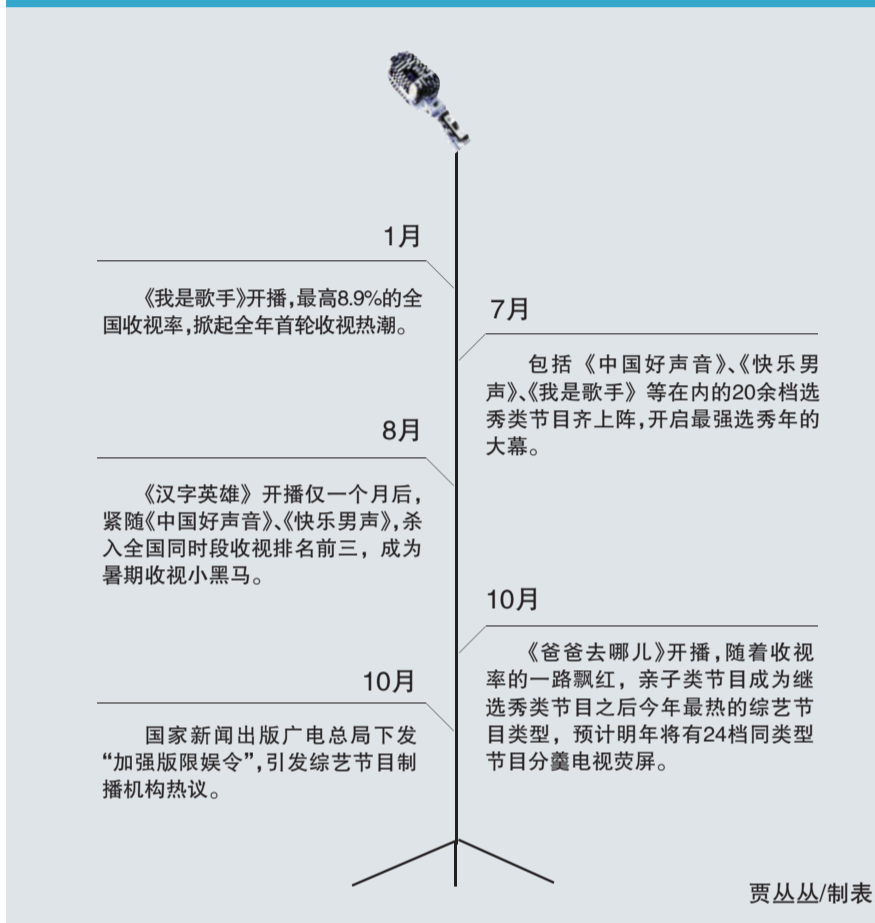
1月

《我是歌手》开播，最高8.9%的全国收视率，掀起全年首轮收视热潮。

7月

包括《中国好声音》、《快乐男声》、《我是歌手》等在内的20余档选秀类节目齐上阵，开启最强选秀年的大幕。

8月

《汉字英雄》开播仅一个月后，紧随《中国好声音》、《快乐男声》，杀入全国同时段收视排名前三，成为暑期收视小黑马。

10月

《爸爸去哪儿》开播，随着收视率的一路飘红，亲子类节目成为继选秀类节目之后今年最热的综艺节目类型，预计明年将有24档同类型节目分羹电视荧屏。

10月

国家新闻出版广电总局下发“加强版限娱令”，引发综艺节目制播机构热议。

贾丛丛/制表